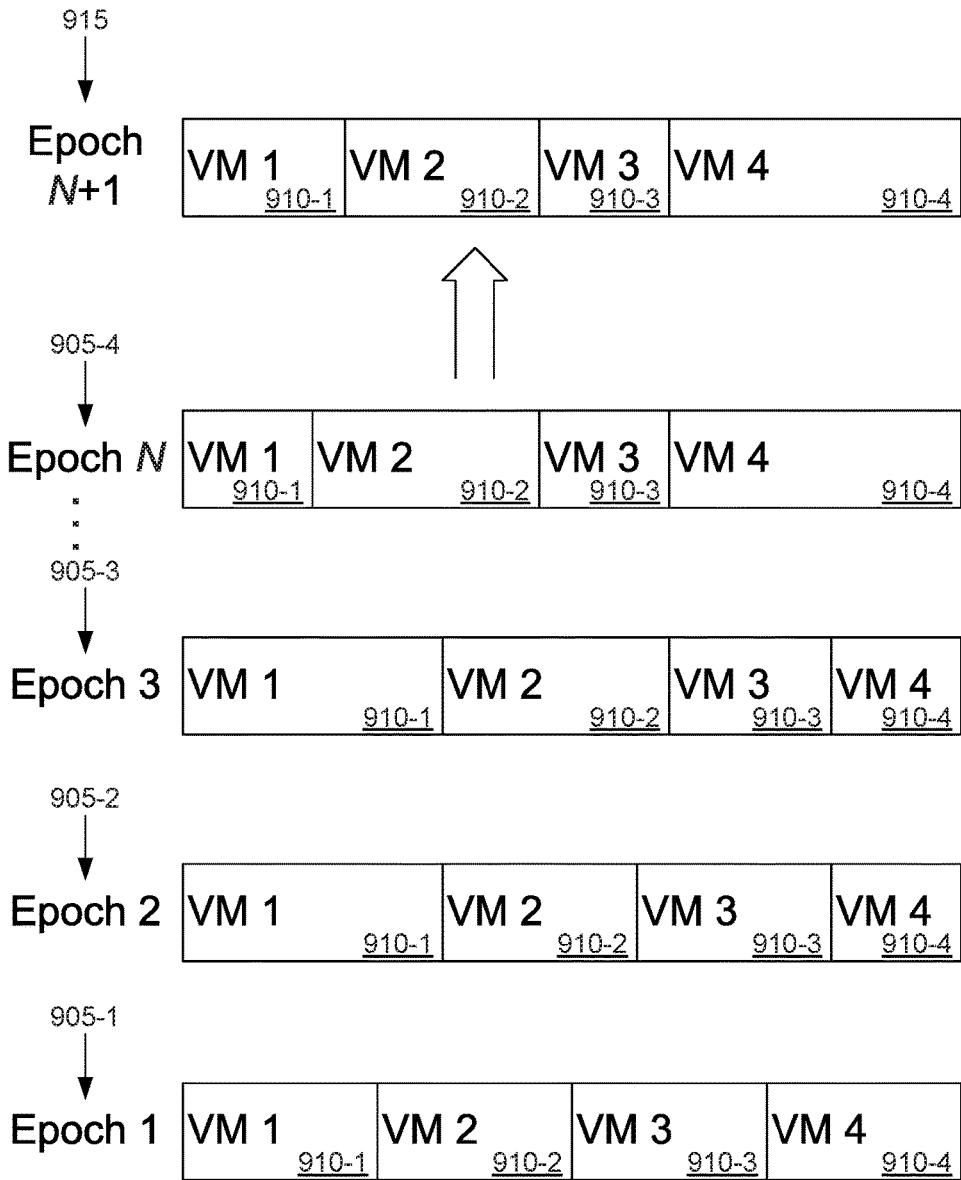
915

Epoch $N$+1

VM 1 910-1 | VM 2 910-2 | VM 3 910-3 | VM 4 910-4

905-4

Epoch $N$

VM 1 910-1 | VM 2 910-2 | VM 3 910-3 | VM 4 910-4

905-3

Epoch 3

VM 1 910-1 | VM 2 910-2 | VM 3 910-3 | VM 4 910-4

905-2

Epoch 2

VM 1 910-1 | VM 2 910-2 | VM 3 910-3 | VM 4 910-4

905-1

Epoch 1

VM 1 910-1 | VM 2 910-2 | VM 3 910-3 | VM 4 910-4